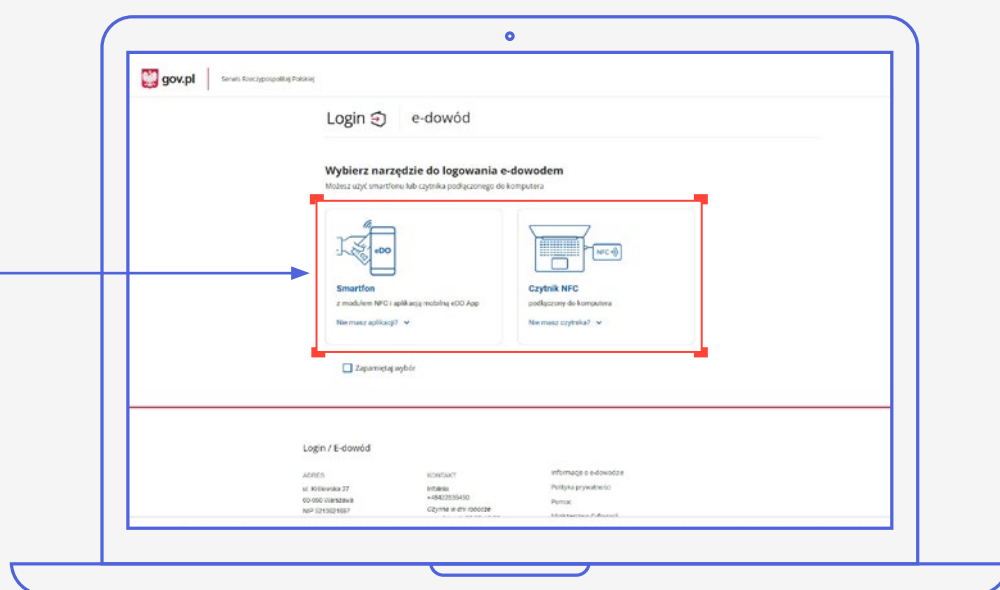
gov.pl | Serwis Rzeczypospolitej Polskiej

Login | e-dowód

Wybierz narzędzie do logowania e-dowodem

Możesz użyć smartfonu lub czytnika podłączonego do komputera

eDO

Smartfon

z modułem NFC i aplikacją mobilną eDO App

Nie masz aplikacji?

NFC

Czytnik NFC

podłączony do komputera

Nie masz czytnika?

Zapamiętaj wybór

Login / E-dowód

ADRES

ul. Królewska 27

00-060 Warszawa

NIP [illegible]

KONTAKT

Infolinia:

+48422535450

Czynna w dni robocze

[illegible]

Informacje o e-dowodzie

Polityka prywatności

Pomoc

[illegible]